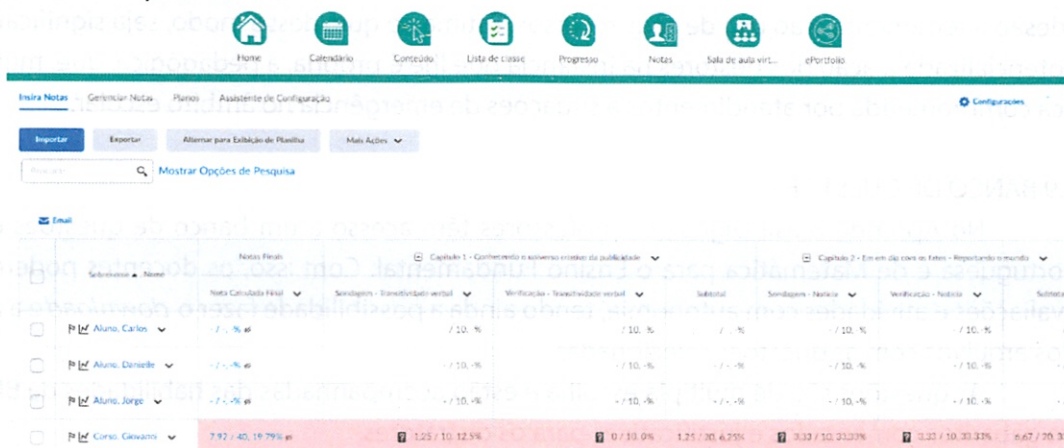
Home Calendário Conteúdo Lista de classe Progresso Notas Sala de aula virt... ePortfolio

Insira Notas Gerenciar Notas Planos Assistente de Configuração

Configurações

Importar Exportar Alternar para Exibição de Planilha Mais Ações

Pesquisar Mostrar Opções de Pesquisa

Email

| Sobrenome ▲, Nome | Notas Finais Nota Calculada Final | Capítulo 1 - Conhecendo o universo criativo da publicidade Sondagem - Transitividade verbal | Verificação - Transitividade verbal | Subtotal | Capítulo 2 - Em em dia com os fatos - Reportando o mundo Sondagem - Notícia | Verificação - Notícia | Subtotal |
|---|---|---|---|---|---|---|---|
| Aluno, Carlos | - / - , - % | / 10, % | / 10, % | / - , -% | / 10, % | / 10, % | |
| Aluno, Danielle | - / - , - % | / 10, % | / 10, % | / - , -% | / 10, % | / 10, % | |
| Aluno, Jorge | - / - , - % | / 10, % | / 10, % | / - , -% | / 10, % | / 10, % | |
| Corso, Giovanni | 7,92 / 40, 19,79% | 1,25 / 10, 12,5% | 0 / 10, 0% | 1,25 / 20, 6,25% | 3,33 / 10, 33,33% | 3,33 / 10, 33,33% | 6,67 / 20 |